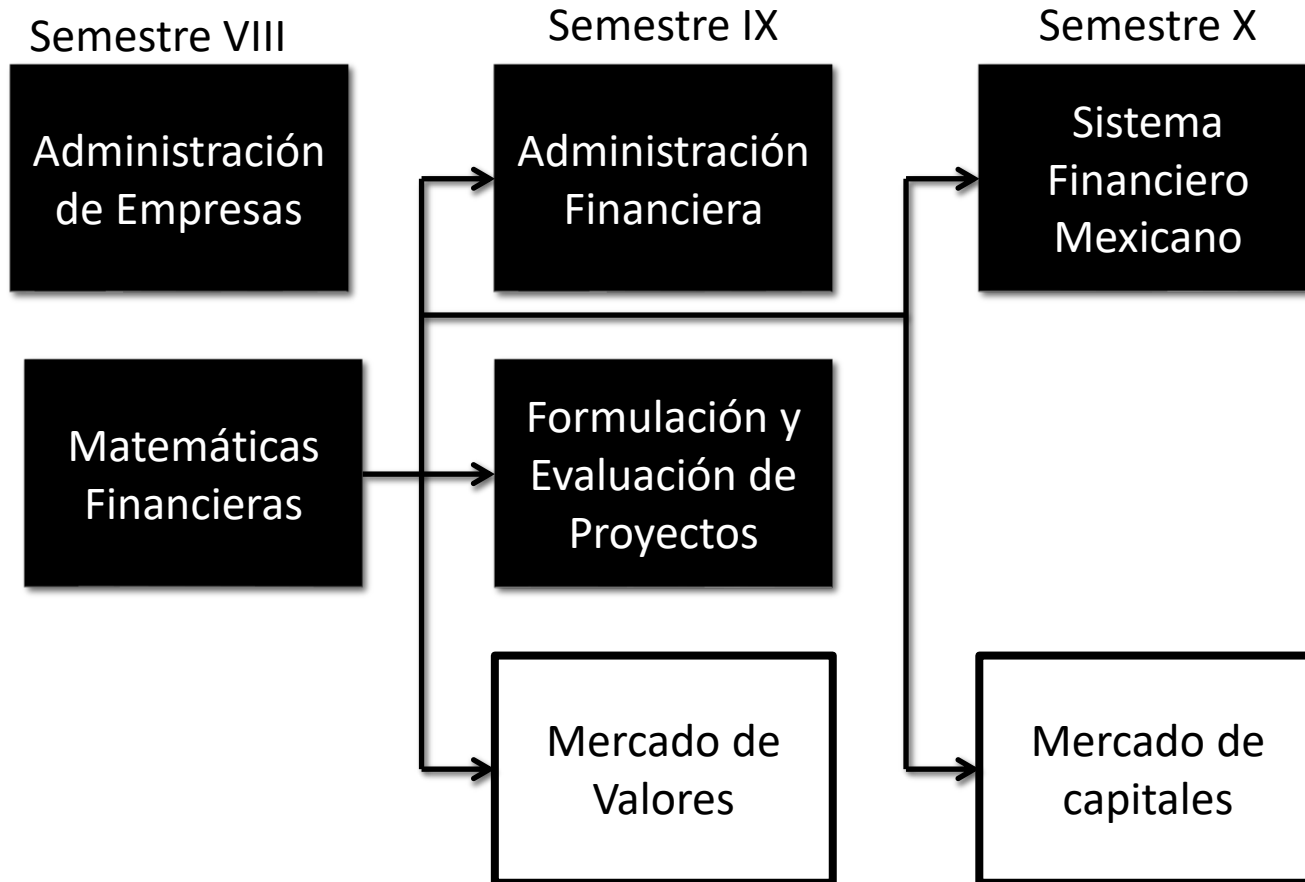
Semestre VIII

Administración de Empresas

Matemáticas Financieras

Semestre IX

Administración Financiera

Formulación y Evaluación de Proyectos

Mercado de Valores

Semestre X

Sistema Financiero Mexicano

Mercado de capitales